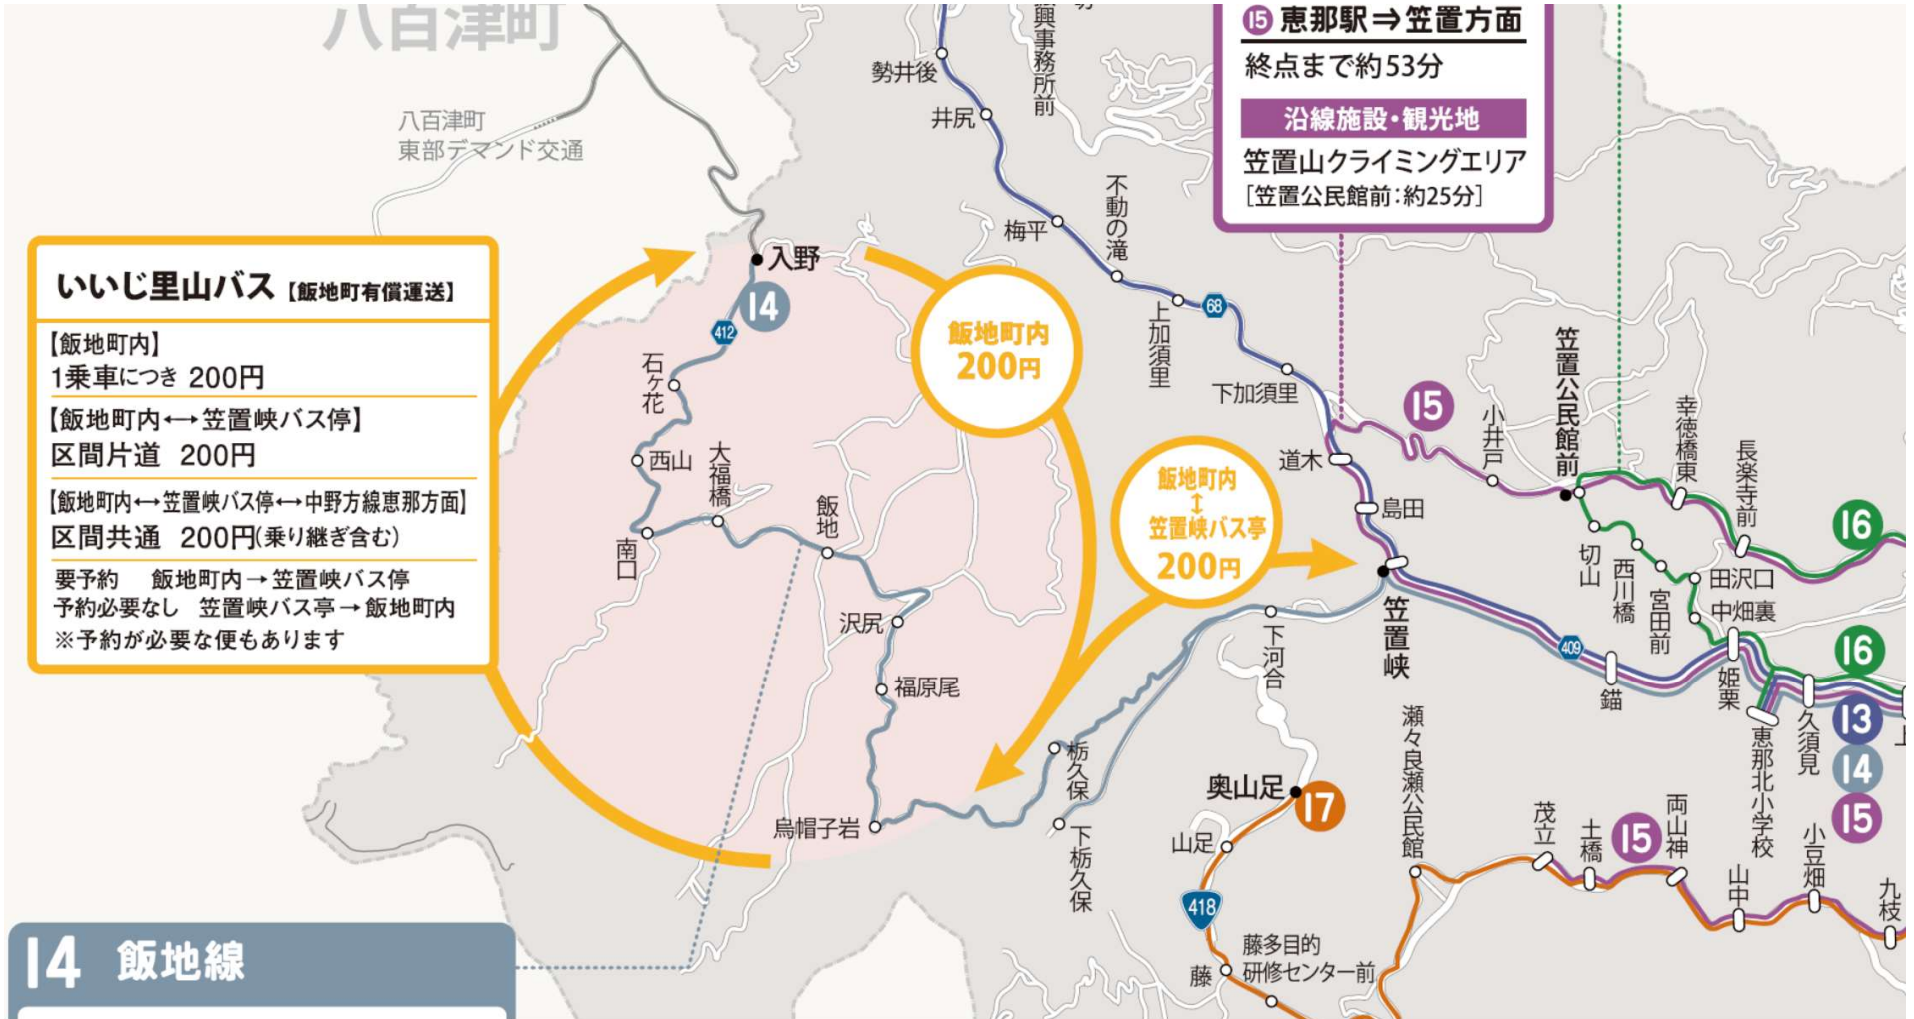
八百津町

八百津町
東部デマンド交通

⑮ 恵那駅⇒笠置方面
終点まで約53分
沿線施設・観光地
笠置山クライミングエリア
［笠置公民館前：約25分］

いいじ里山バス【飯地町有償運送】
【飯地町内】
1乗車につき 200円
【飯地町内←→笠置峡バス停】
区間片道 200円
【飯地町内←→笠置峡バス停←→中野方線恵那方面】
区間共通 200円(乗り継ぎ含む)
要予約 飯地町内→笠置峡バス停
予約必要なし 笠置峡バス亭→飯地町内
※予約が必要な便もあります

飯地町内
200円

飯地町内
↕
笠置峡バス亭
200円

入野
14
412
石ヶ花
西山
大福橋
南口
飯地
沢尻
福原尾
烏帽子岩
勢井後
井尻
興事務所前
梅平
不動の滝
上加須里
68
下加須里
道木
島田
笠置峡
15
小井戸
笠置公民館前
幸徳橋東
長楽寺前
16
切山
西川橋
宮田前
田沢口
中畑裏
16
409
錨
姫栗
恵那北小学校
久須見
13
14
15
下河合
栃久保
下栃久保
奥山足
17
山足
418
瀬々良瀬公民館
茂立
土橋
15
両山神
山中
小豆畑
九枝
藤多目的研修センター前
藤

14 飯地線